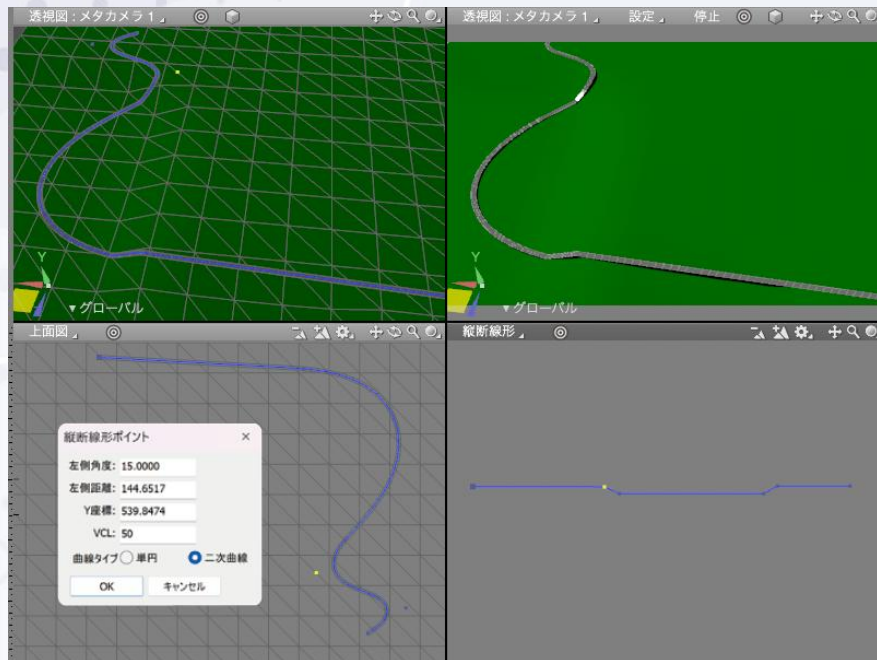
透視図 : メタカメラ 1

▾グローバル

透視図 : メタカメラ 1 設定 停止

▾グローバル

上面図

縦断線形ポイント ×

左側角度: 15.0000

左側距離: 144.6517

Y座標: 539.8474

VCL: 50

曲線タイプ 単円 二次曲線

OK キャンセル

縦断線形